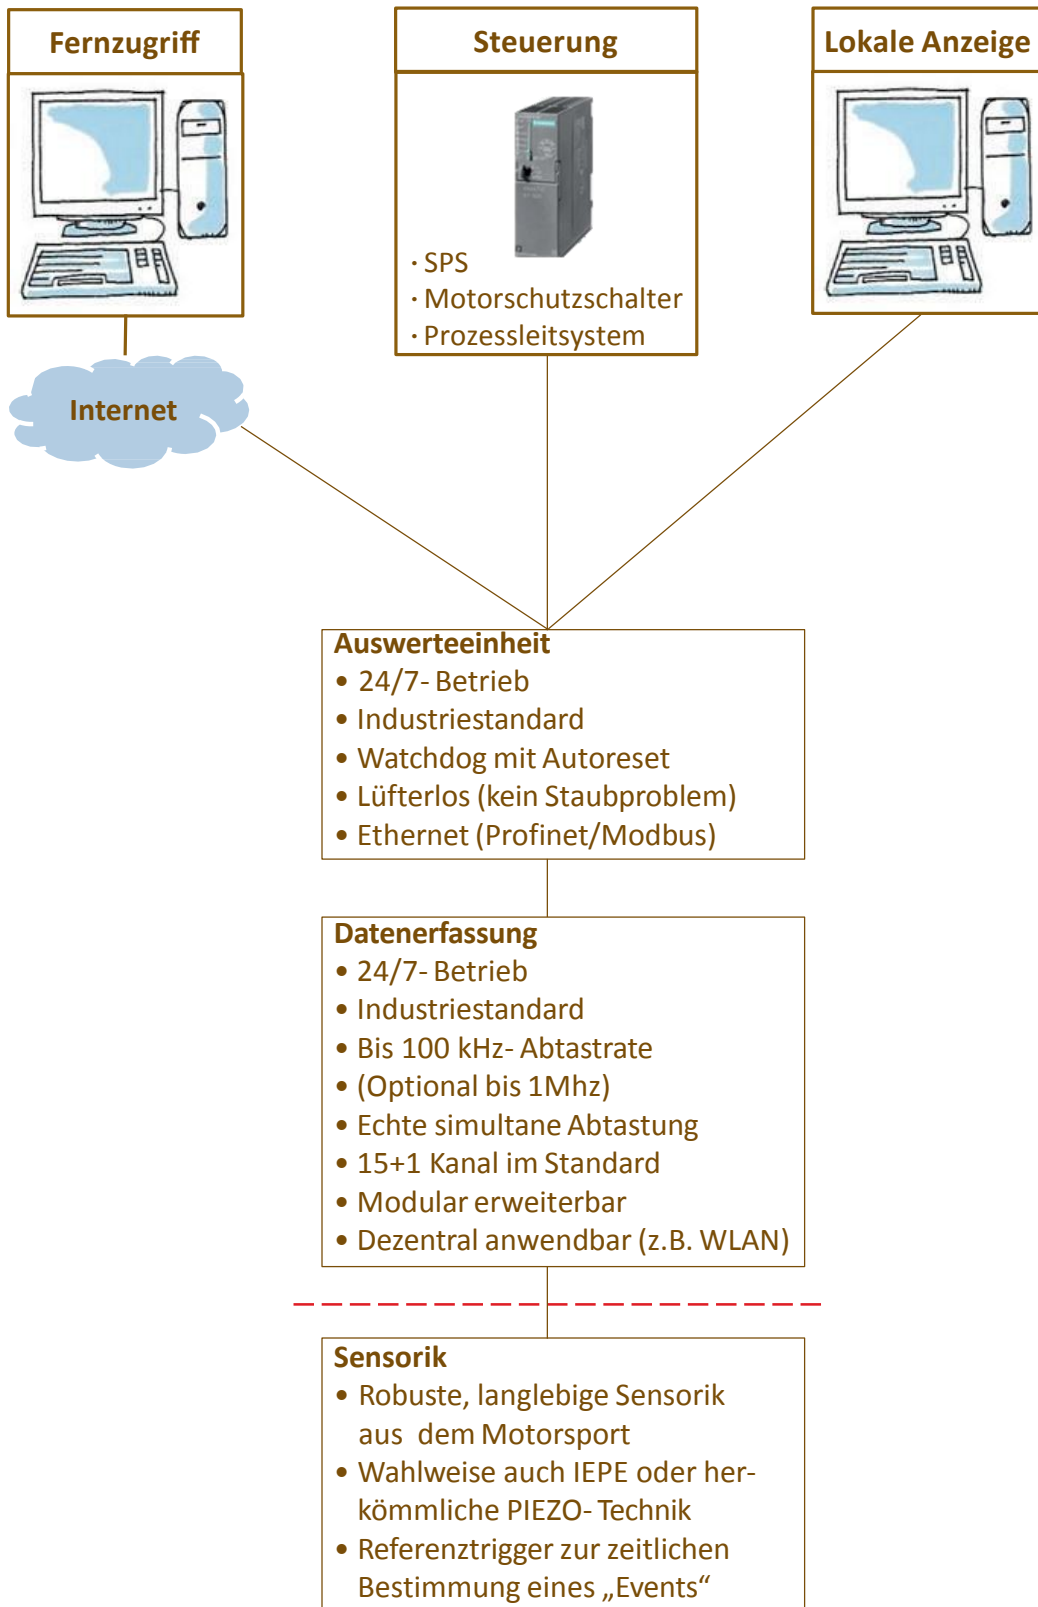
Fernzugriff

Steuerung

· SPS
· Motorschutzschalter
· Prozessleitsystem

Lokale Anzeige

Internet

Auswerteeinheit
• 24/7- Betrieb
• Industriestandard
• Watchdog mit Autoreset
• Lüfterlos (kein Staubproblem)
• Ethernet (Profinet/Modbus)

Datenerfassung
• 24/7- Betrieb
• Industriestandard
• Bis 100 kHz- Abtastrate
• (Optional bis 1Mhz)
• Echte simultane Abtastung
• 15+1 Kanal im Standard
• Modular erweiterbar
• Dezentral anwendbar (z.B. WLAN)

Sensorik
• Robuste, langlebige Sensorik aus dem Motorsport
• Wahlweise auch IEPE oder herkömmliche PIEZO- Technik
• Referenztrigger zur zeitlichen Bestimmung eines „Events“